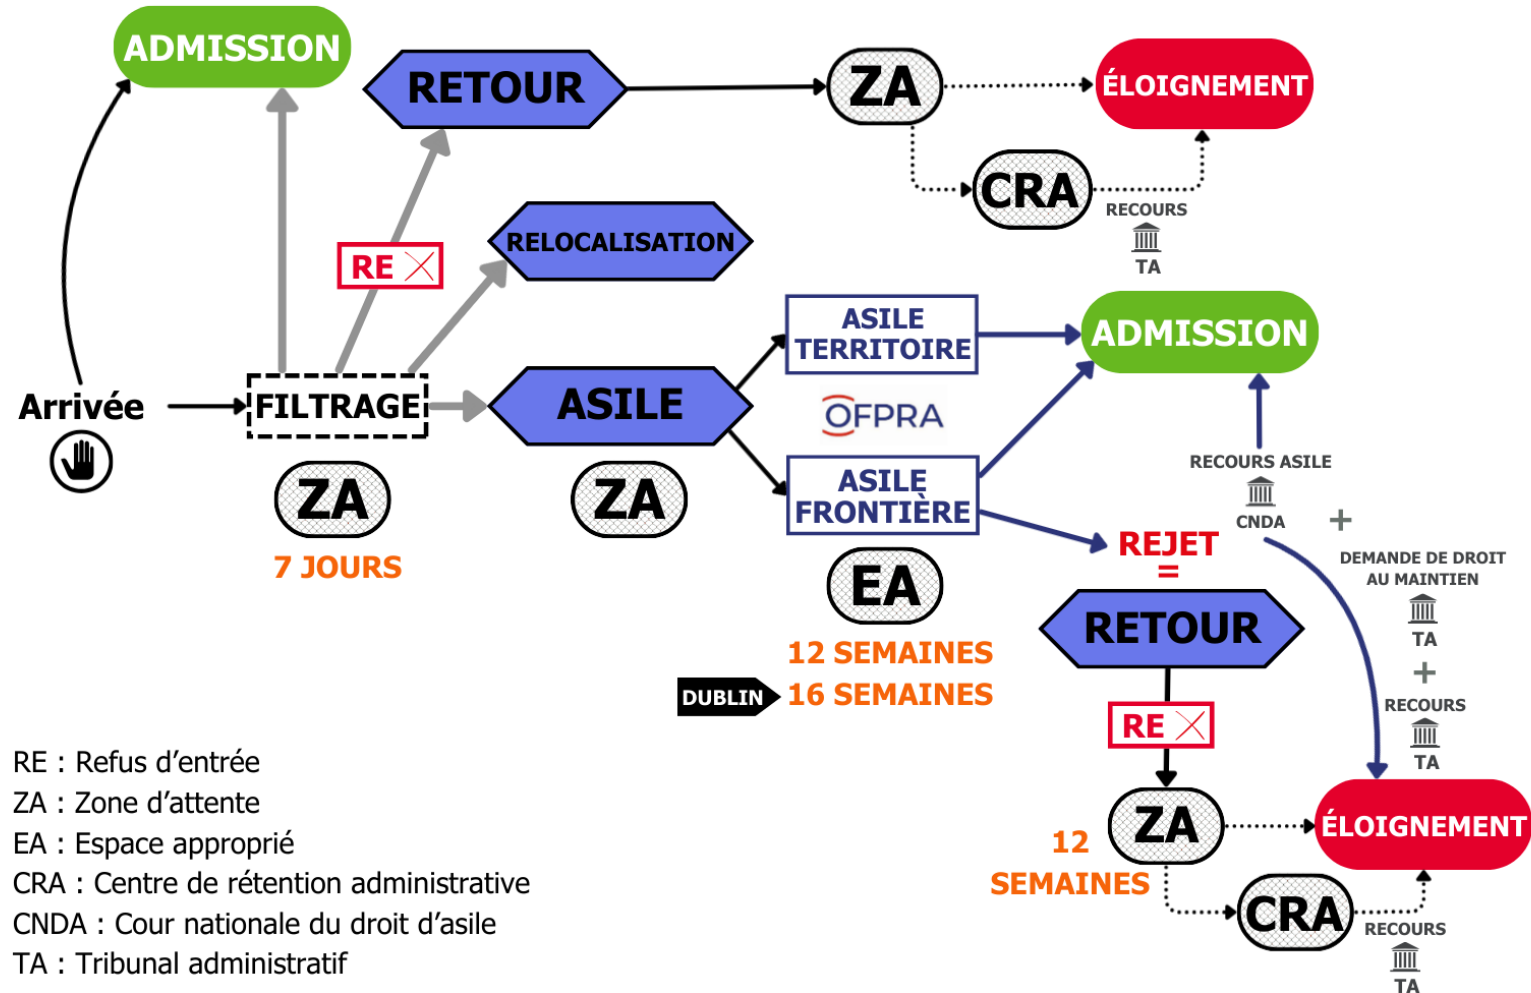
ADMISSION
RETOUR
ZA
ÉLOIGNEMENT
CRA
RECOURS
TA
RE
RELOCALISATION
ASILE TERRITOIRE
ADMISSION
Arrivée
FILTRAGE
ASILE
OFPRA
ASILE FRONTIÈRE
RECOURS ASILE
CNDA
+
ZA
ZA
7 JOURS
REJET
=
DEMANDE DE DROIT AU MAINTIEN
TA
EA
RETOUR
+
12 SEMAINES
DUBLIN
16 SEMAINES
RE
RECOURS
TA
ZA
ÉLOIGNEMENT
12 SEMAINES
CRA
RECOURS
TA

RE : Refus d'entrée
ZA : Zone d'attente
EA : Espace approprié
CRA : Centre de rétention administrative
CNDA : Cour nationale du droit d'asile
TA : Tribunal administratif